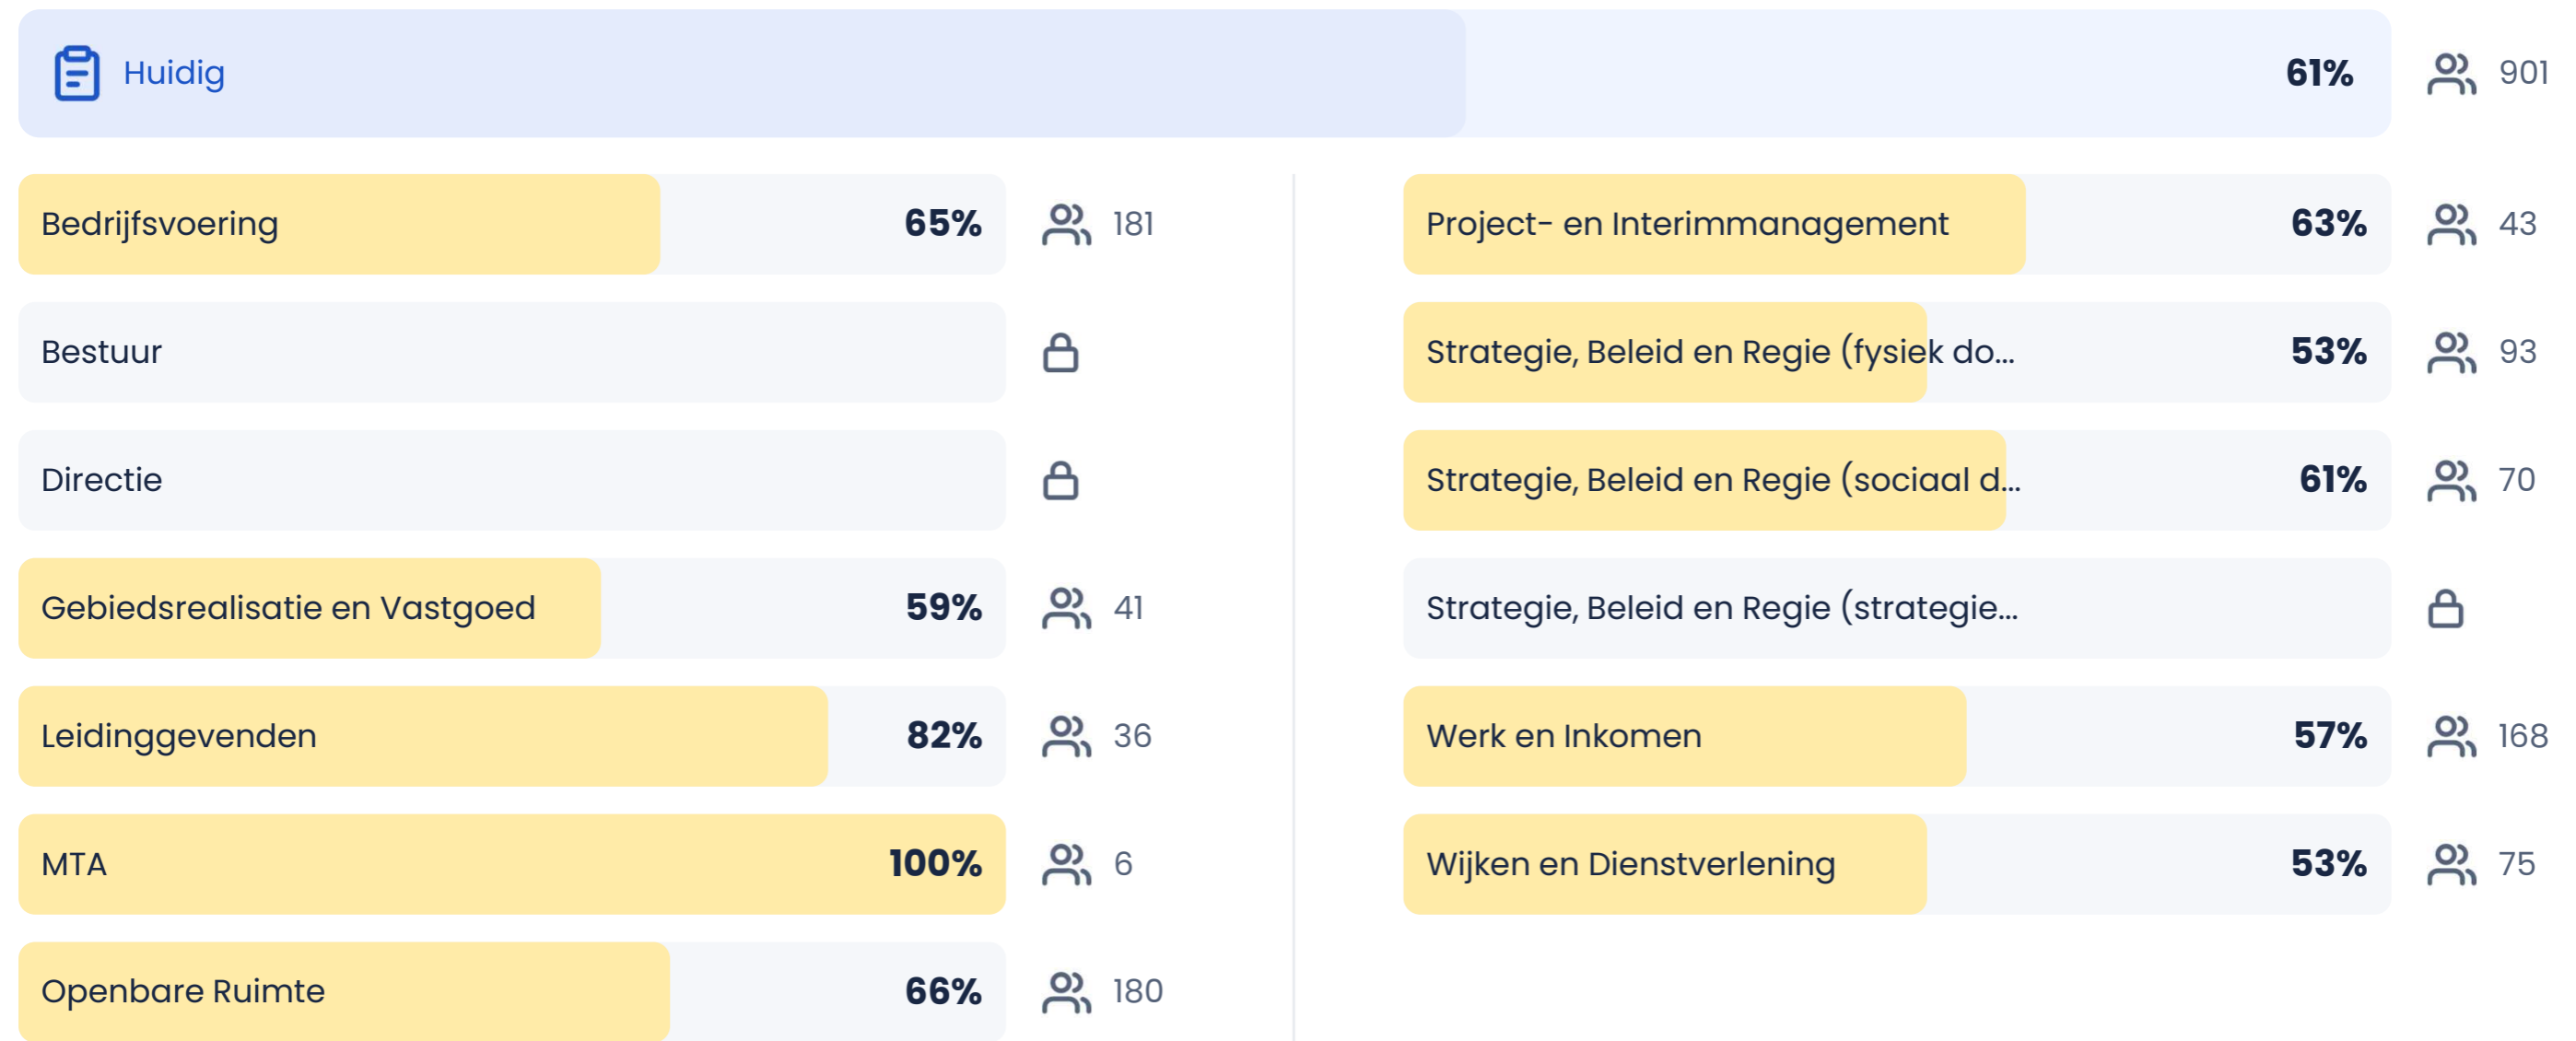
Huidig 61% 901

Bedrijfsvoering 65% 181

Bestuur

Directie

Gebiedsrealisatie en Vastgoed 59% 41

Leidinggevenden 82% 36

MTA 100% 6

Openbare Ruimte 66% 180

Project- en Interimmanagement 63% 43

Strategie, Beleid en Regie (fysiek do... 53% 93

Strategie, Beleid en Regie (sociaal d... 61% 70

Strategie, Beleid en Regie (strategie...

Werk en Inkomen 57% 168

Wijken en Dienstverlening 53% 75